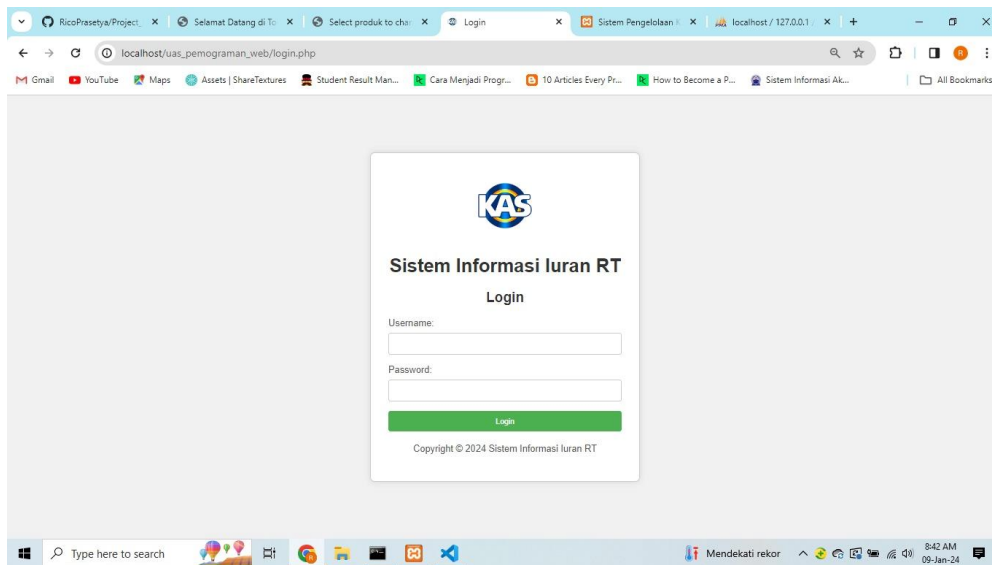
RicoPrasetya/Project_ ×
Selamat Datang di To ×
Select produk to char ×
Login ×
Sistem Pengelolaan ×
localhost / 127.0.0.1 ×
+

localhost/uas_pemograman_web/login.php

Gmail YouTube Maps Assets | ShareTextures Student Result Man... Cara Menjadi Progr... 10 Articles Every Pr... How to Become a P... Sistem Informasi Ak... All Bookmarks

KAS

Sistem Informasi Iuran RT

Login

Username:

Password:

Login

Copyright © 2024 Sistem Informasi Iuran RT

Type here to search

Mendekati rekor

8:42 AM
09-Jan-24